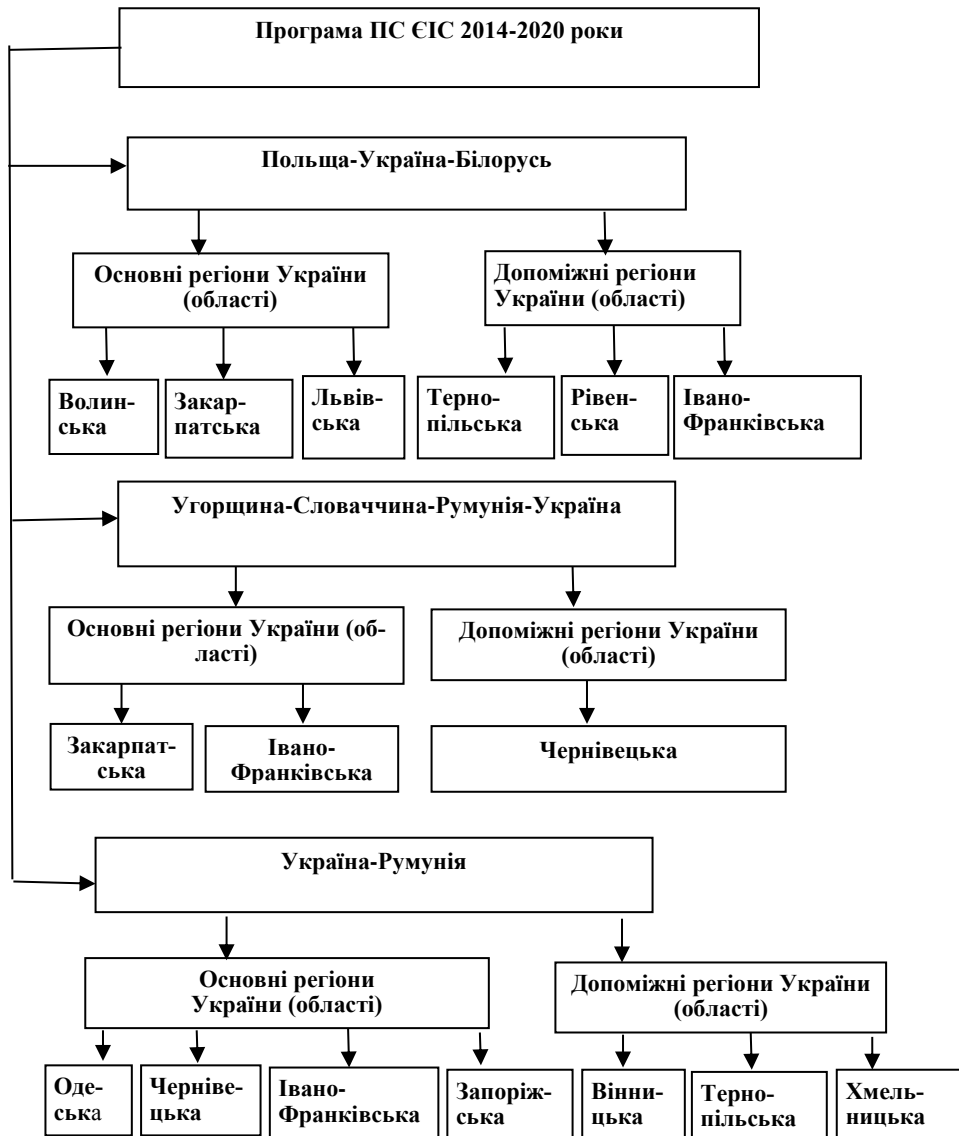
Програма ПС ЄІС 2014-2020 роки

Польща-Україна-Білорусь

Основні регіони України (області)

Допоміжні регіони України (області)

Волинська

Закарпатська

Львівська

Тернопільська

Рівенська

Івано-Франківська

Угорщина-Словаччина-Румунія-Україна

Основні регіони України (області)

Допоміжні регіони України (області)

Закарпатська

Івано-Франківська

Чернівецька

Україна-Румунія

Основні регіони України (області)

Допоміжні регіони України (області)

Одеська

Чернівецька

Івано-Франківська

Запорізька

Вінницька

Тернопільська

Хмельницька